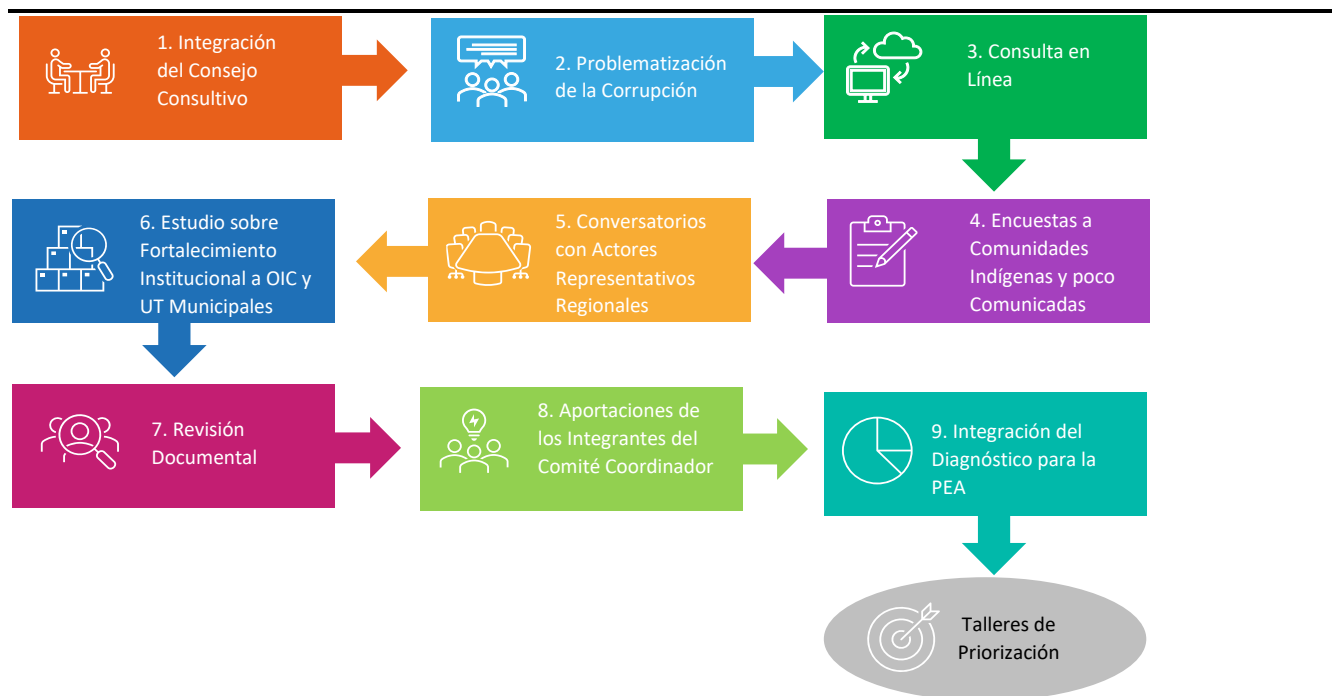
1. Integración del Consejo Consultivo

2. Problematización de la Corrupción

3. Consulta en Línea

4. Encuestas a Comunidades Indígenas y poco Comunicadas

5. Conversatorios con Actores Representativos Regionales

6. Estudio sobre Fortalecimiento Institucional a OIC y UT Municipales

7. Revisión Documental

8. Aportaciones de los Integrantes del Comité Coordinador

9. Integración del Diagnóstico para la PEA

Talleres de Priorización